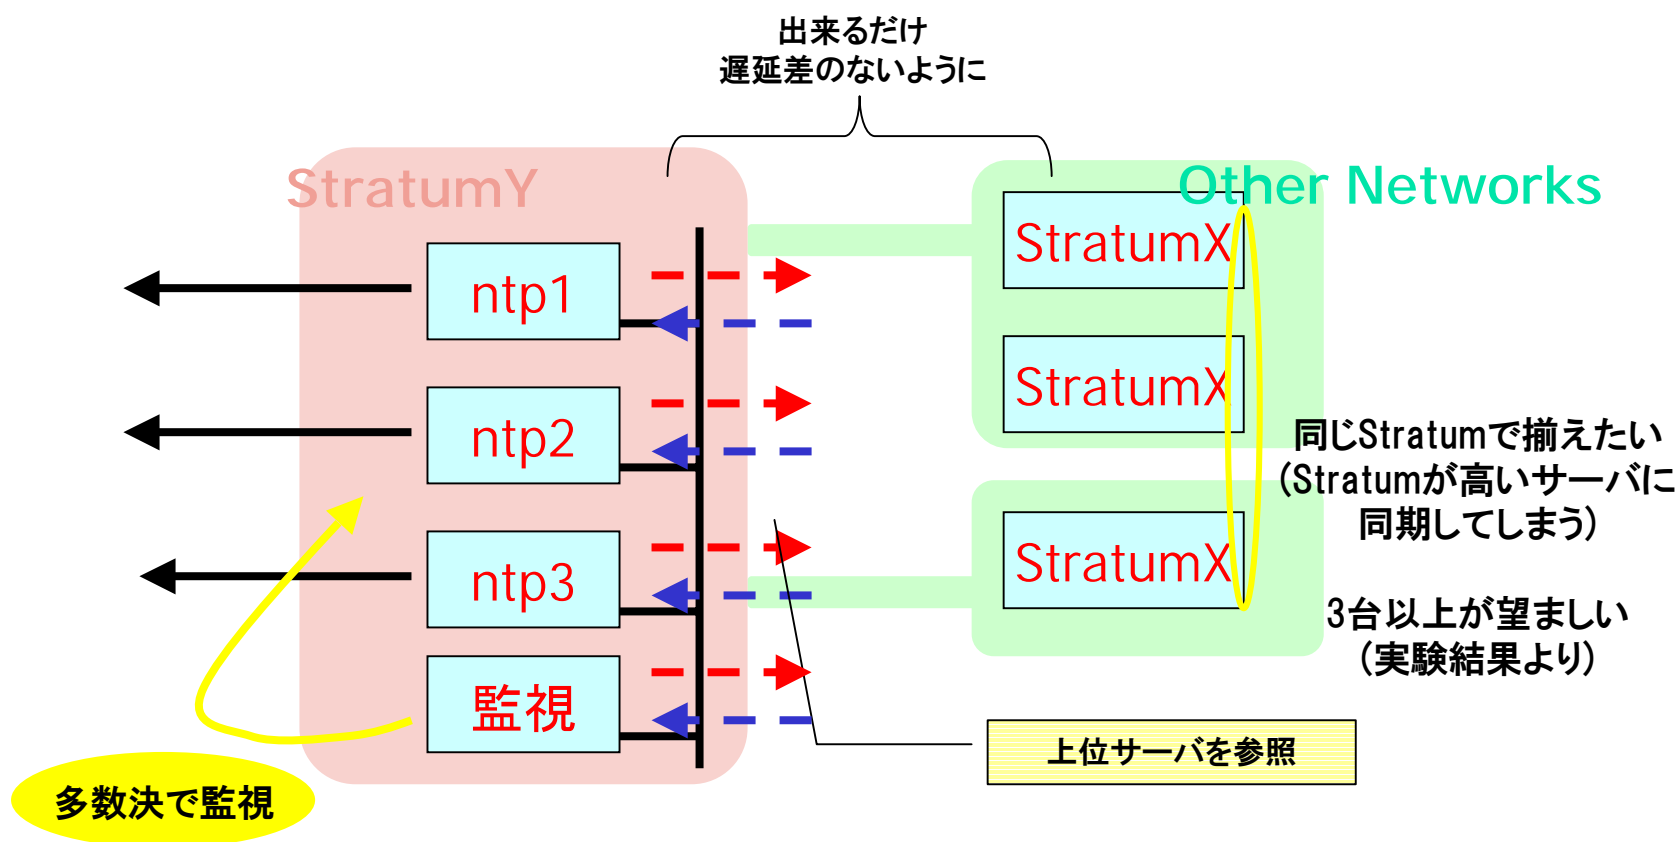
出来るだけ
遅延差のないように

StratumY

Other Networks

ntp1

ntp2

ntp3

監視

StratumX

StratumX

StratumX

同じStratumで揃えたい
(Stratumが高いサーバに
同期してしまう)

3台以上が望ましい
(実験結果より)

上位サーバを参照

多数決で監視